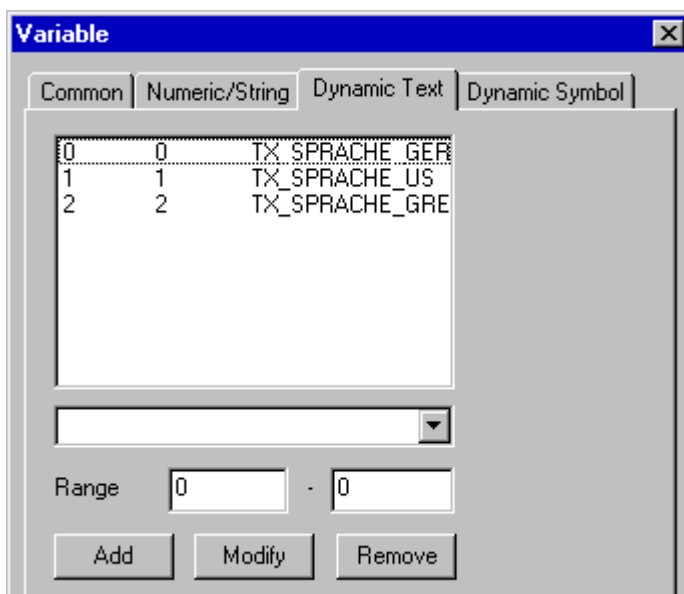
Variable

Common | Numeric/String | Dynamic Text | Dynamic Symbol

| | | |
|---|---|---|
| 0 | 0 | TX_SPRACHE_GER |
| 1 | 1 | TX_SPRACHE_US |
| 2 | 2 | TX_SPRACHE_GRE |

Range 0 - 0

Add Modify Remove